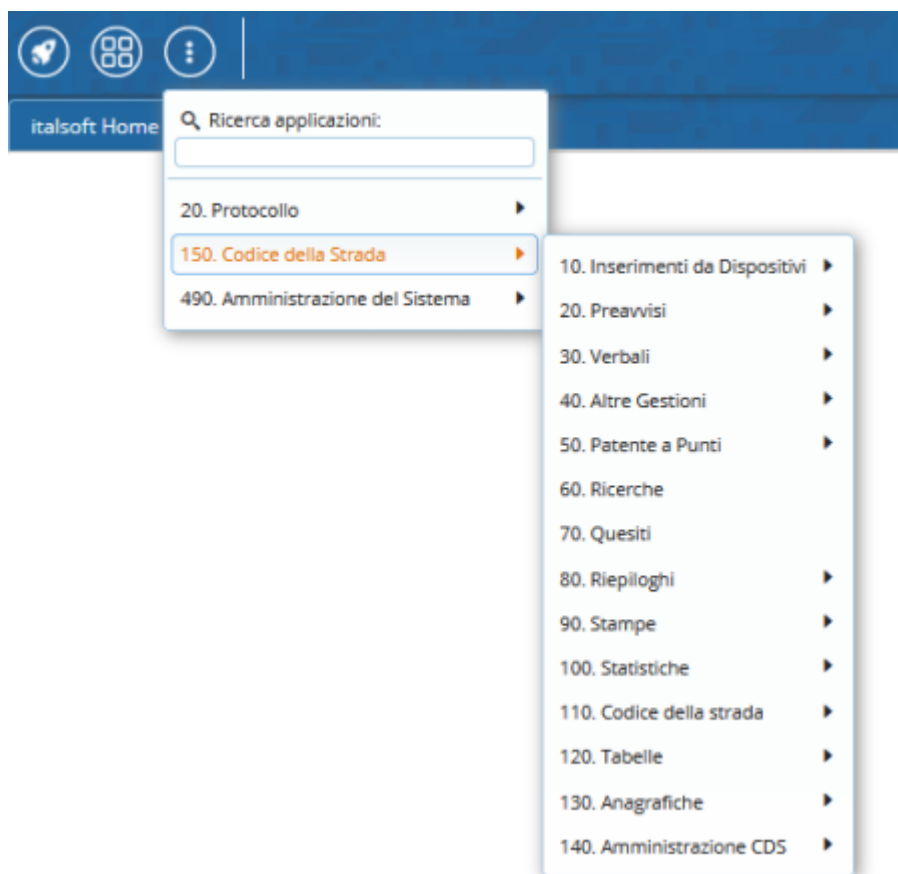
italsoft Home

Ricerca applicazioni:

20. Protocollo
150. Codice della Strada
490. Amministrazione del Sistema

10. Inserimenti da Dispositivi
20. Preavvisi
30. Verbali
40. Altre Gestioni
50. Patente a Punti
60. Ricerche
70. Quesiti
80. Riepiloghi
90. Stampe
100. Statistiche
110. Codice della strada
120. Tabelle
130. Anagrafiche
140. Amministrazione CDS